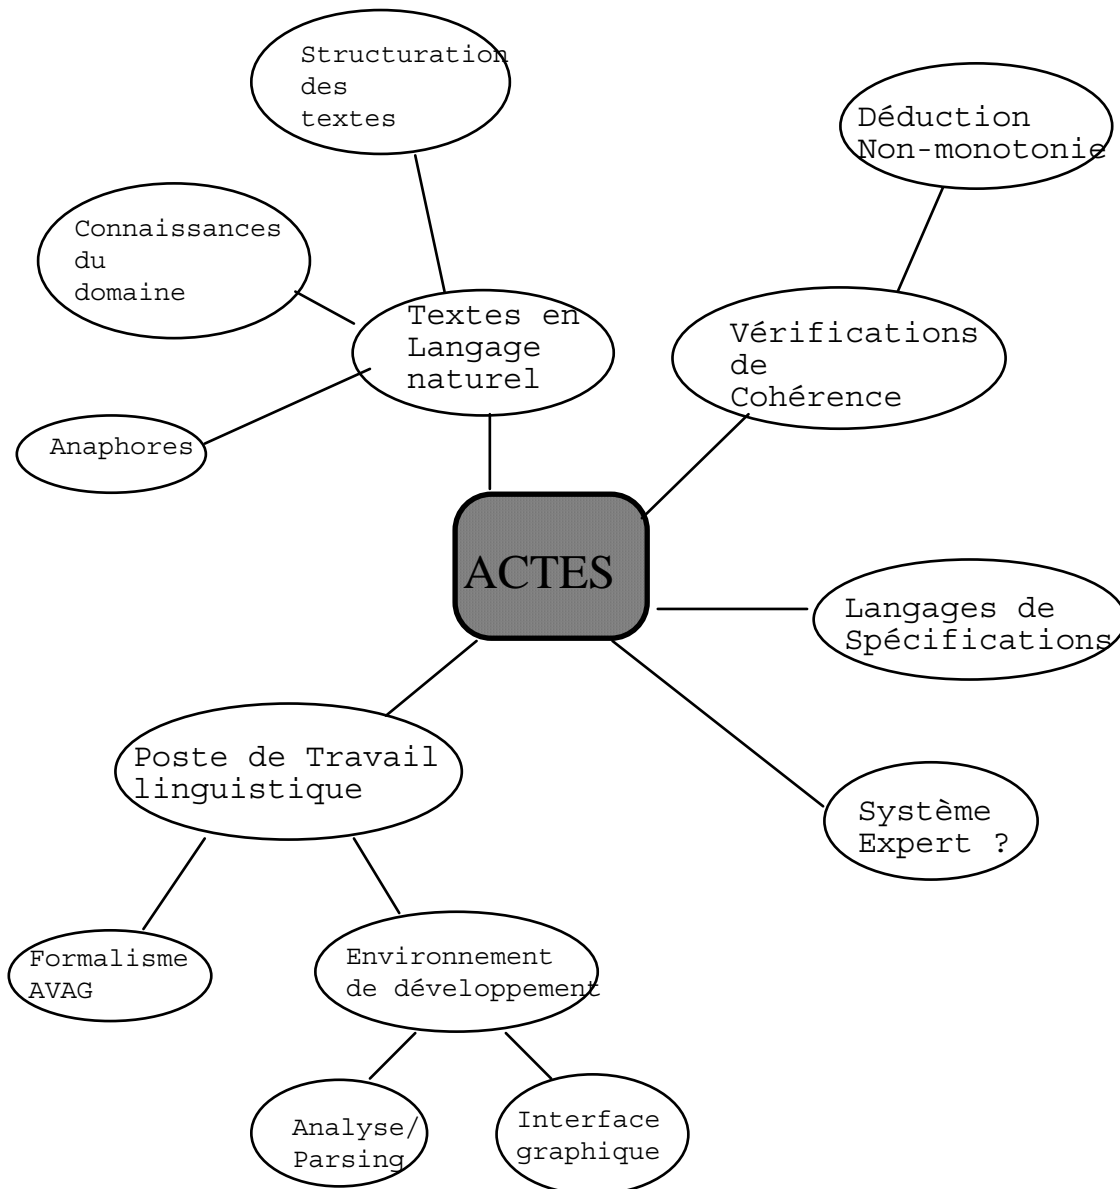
Structuration des textes

Déduction Non-monotonie

Connaissances du domaine

Textes en Langage naturel

Vérifications de Cohérence

Anaphores

ACTES

Langages de Spécifications

Poste de Travail linguistique

Système Expert ?

Formalisme AVAG

Environnement de développement

Analyse/ Parsing

Interface graphique